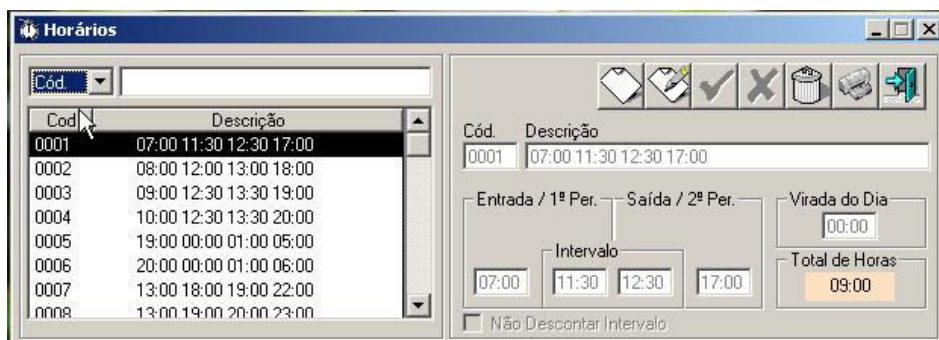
Horários

Cód.

| Cod | Descrição |
|---|---|
| 0001 | 07:00 11:30 12:30 17:00 |
| 0002 | 08:00 12:00 13:00 18:00 |
| 0003 | 09:00 12:30 13:30 19:00 |
| 0004 | 10:00 12:30 13:30 20:00 |
| 0005 | 19:00 00:00 01:00 05:00 |
| 0006 | 20:00 00:00 01:00 06:00 |
| 0007 | 13:00 18:00 19:00 22:00 |
| 0008 | 13:00 19:00 20:00 23:00 |

Cód. Descrição
0001 07:00 11:30 12:30 17:00

Entrada / 1º Per. Saída / 2º Per.
Intervalo
07:00 11:30 12:30 17:00

Virada do Dia
00:00

Total de Horas
09:00

Não Descontar Intervalo